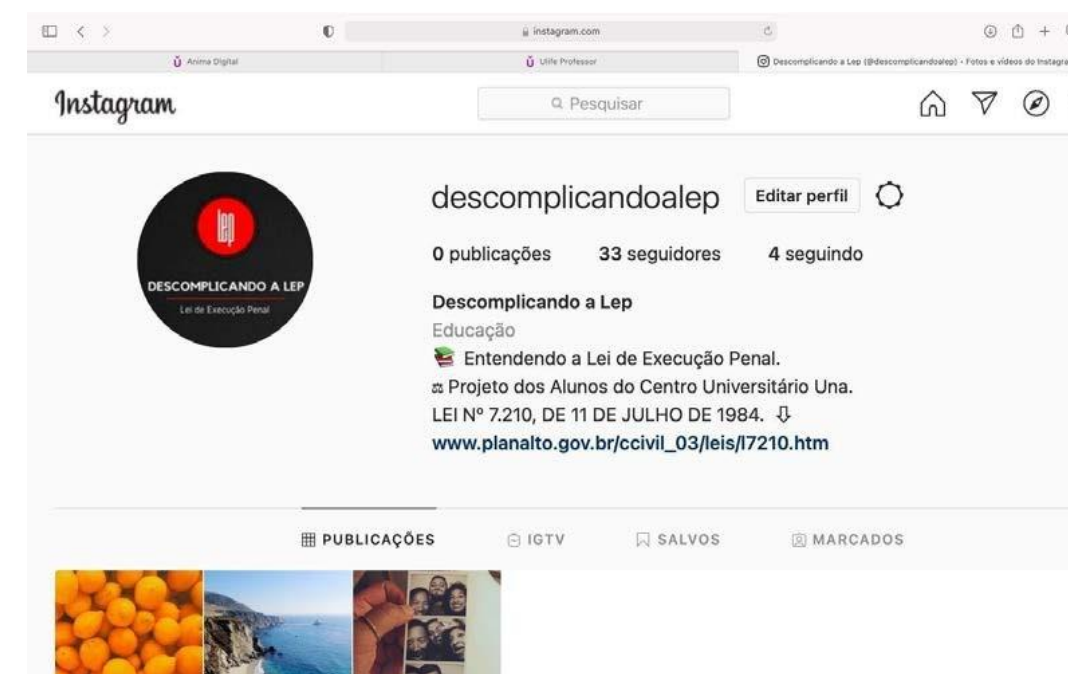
instagram.com

Anima Digital

Ulife Professor

Descomplicando a Lep (@descomplicandoalep) • Fotos e vídeos do Instagra

Instagram

Pesquisar

lep

DESCOMPLICANDO A LEP

Lei de Execução Penal

descomplicandoalep

Editar perfil

0 publicações 33 seguidores 4 seguindo

Descomplicando a Lep

Educação

📚 Entendendo a Lei de Execução Penal.

⚖ Projeto dos Alunos do Centro Universitário Una.

LEI Nº 7.210, DE 11 DE JULHO DE 1984. ⇩

www.planalto.gov.br/ccivil_03/leis/l7210.htm

PUBLICAÇÕES IGTV SALVOS MARCADOS